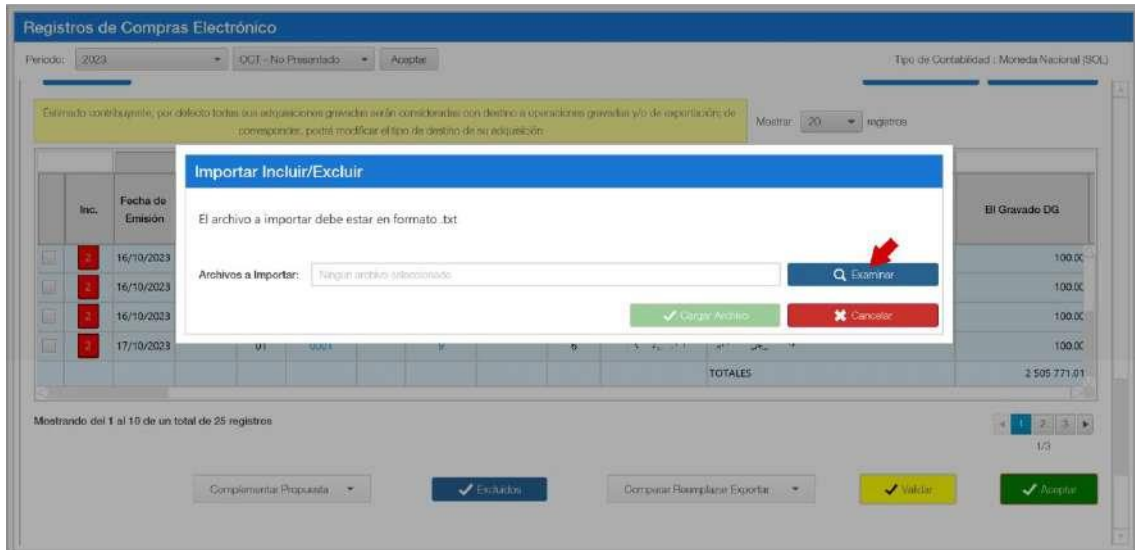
Registros de Compras Electrónico

Periodo: 2023 OCT - No Presentado Aceptar

Tipo de Contabilidad : Moneda Nacional (SOL)

Estimado contribuyente, por defecto todas sus adquisiciones gravadas serán consideradas con destino a operaciones gravadas y/o de exportación; de corresponder, podrá modificar el tipo de destino de su adquisición.

Mostrar 20 registros

Importar Incluir/Excluir

El archivo a importar debe estar en formato .txt

Archivos a Importar: Ningún archivo seleccionado

Examinar

Cargar Archivo

Cancelar

| | Inc. | Fecha de Emisión | | BI Gravado DG |
|---|---|---|---|---|
| | 2 | 16/10/2023 | | 100.00 |
| | 2 | 16/10/2023 | | 100.00 |
| | 2 | 16/10/2023 | | 100.00 |
| | 2 | 17/10/2023 | 01 0001 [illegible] | 100.00 |
| | | | TOTALES | 2 505 771.01 |

Mostrando del 1 al 10 de un total de 25 registros

1 2 3

1/3

Complementar Propuesta

Excluidos

Comparar Reemplazar Exportar

Validar

Aceptar